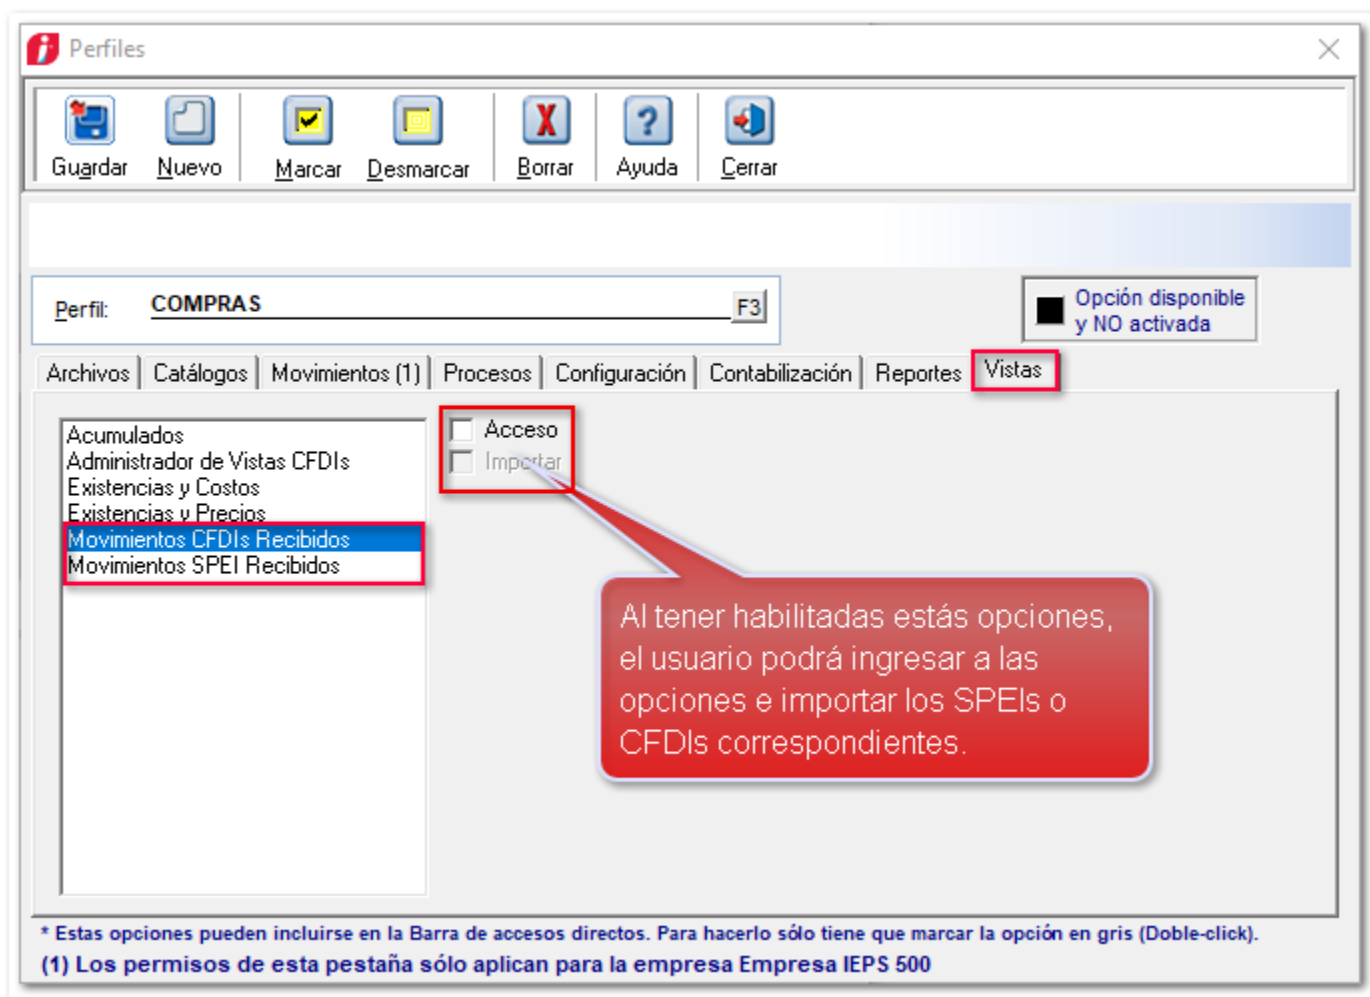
Perfiles

Guardar Nuevo Marcar Desmarcar Borrar Ayuda Cerrar

Perfil: COMPRAS F3

Opción disponible y NO activada

Archivos | Catálogos | Movimientos (1) | Procesos | Configuración | Contabilización | Reportes | Vistas

Acumulados
Administrador de Vistas CFDIs
Existencias y Costos
Existencias y Precios
Movimientos CFDIs Recibidos
Movimientos SPEI Recibidos

Acceso
Importar

Al tener habilitadas estás opciones, el usuario podrá ingresar a las opciones e importar los SPEIs o CFDIs correspondientes.

* Estas opciones pueden incluirse en la Barra de accesos directos. Para hacerlo sólo tiene que marcar la opción en gris (Doble-click).
(1) Los permisos de esta pestaña sólo aplican para la empresa Empresa IEPS 500